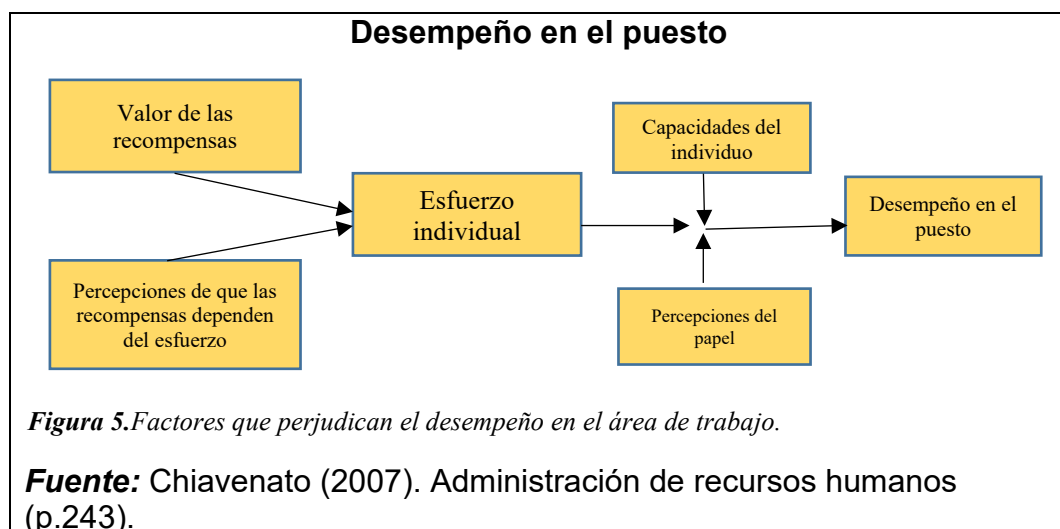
Desempeño en el puesto

Valor de las recompensas

Percepciones de que las recompensas dependen del esfuerzo

Esfuerzo individual

Capacidades del individuo

Percepciones del papel

Desempeño en el puesto

Figura 5.Factores que perjudican el desempeño en el área de trabajo.

Fuente: Chiavenato (2007). Administración de recursos humanos (p.243).